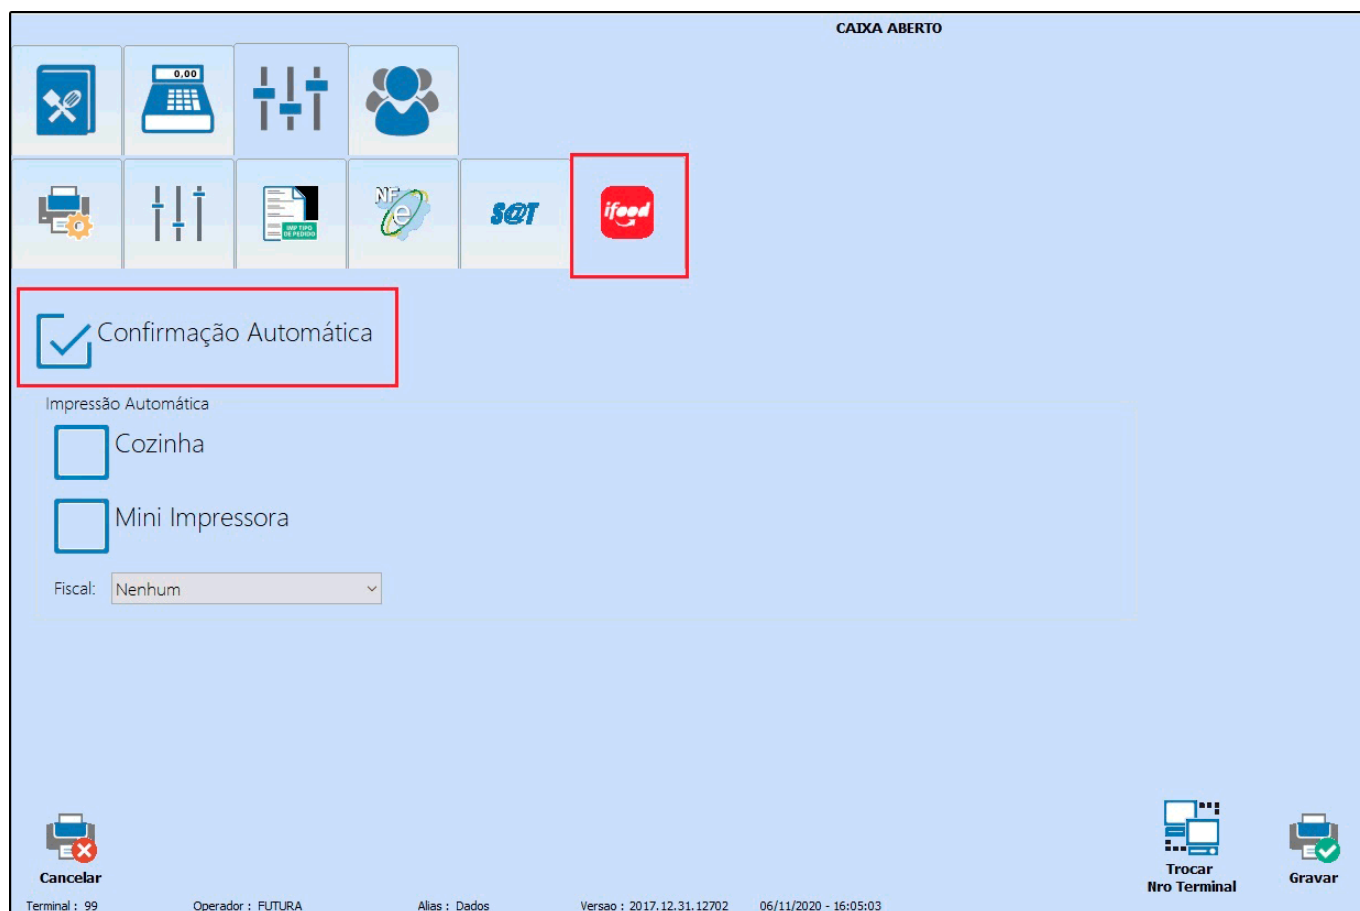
CAIXA ABERTO

0,00

IMP TIPO DE PEDIDO

NF e

S@T

ifood

Confirmação Automática

Impressão Automática

Cozinha

Mini Impressora

Fiscal: Nenhum

Cancelar

Trocar Nro Terminal

Gravar

Terminal : 99 Operador : FUTURA Alias : Dados Versao : 2017.12.31.12702 06/11/2020 - 16:05:03